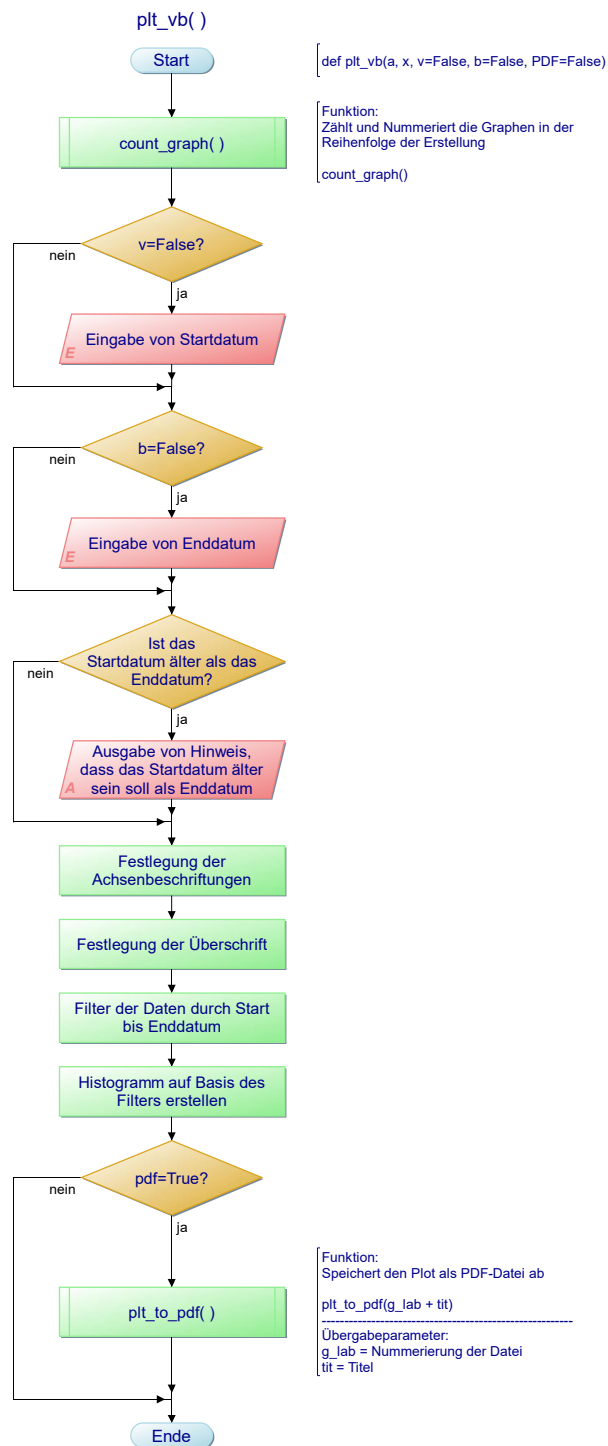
plt_vb( )

Start

def plt_vb(a, x, v=False, b=False, PDF=False)

Funktion:
Zählt und Nummeriert die Graphen in der Reihenfolge der Erstellung

count_graph()

count_graph( )

v=False?

nein

ja

E Eingabe von Startdatum

b=False?

nein

ja

E Eingabe von Enddatum

Ist das Startdatum älter als das Enddatum?

nein

ja

A Ausgabe von Hinweis, dass das Startdatum älter sein soll als Enddatum

Festlegung der Achsenbeschriftungen

Festlegung der Überschrift

Filter der Daten durch Start bis Enddatum

Histogramm auf Basis des Filters erstellen

pdf=True?

nein

ja

Funktion:
Speichert den Plot als PDF-Datei ab

plt_to_pdf(g_lab + tit)
------------------------------------------------------
Übergabeparameter:
g_lab = Nummerierung der Datei
tit = Titel

plt_to_pdf( )

Ende